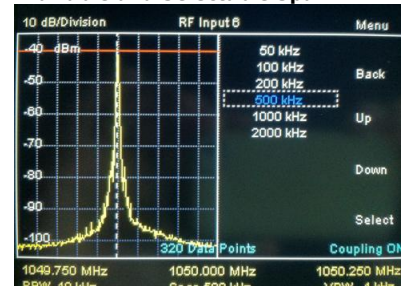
10 dB/Division
RF Input 6
Menu
-40 dBm
-50
-60
-70
-80
-90
-100
50 kHz
100 kHz
200 kHz
500 kHz
1000 kHz
2000 kHz
Back
Up
Down
Select
320 Data Points
Coupling ON
1049.750 MHz
1050.000 MHz
1050.250 MHz
RBW 10 kHz
Span 500 kHz
VBW 1 kHz